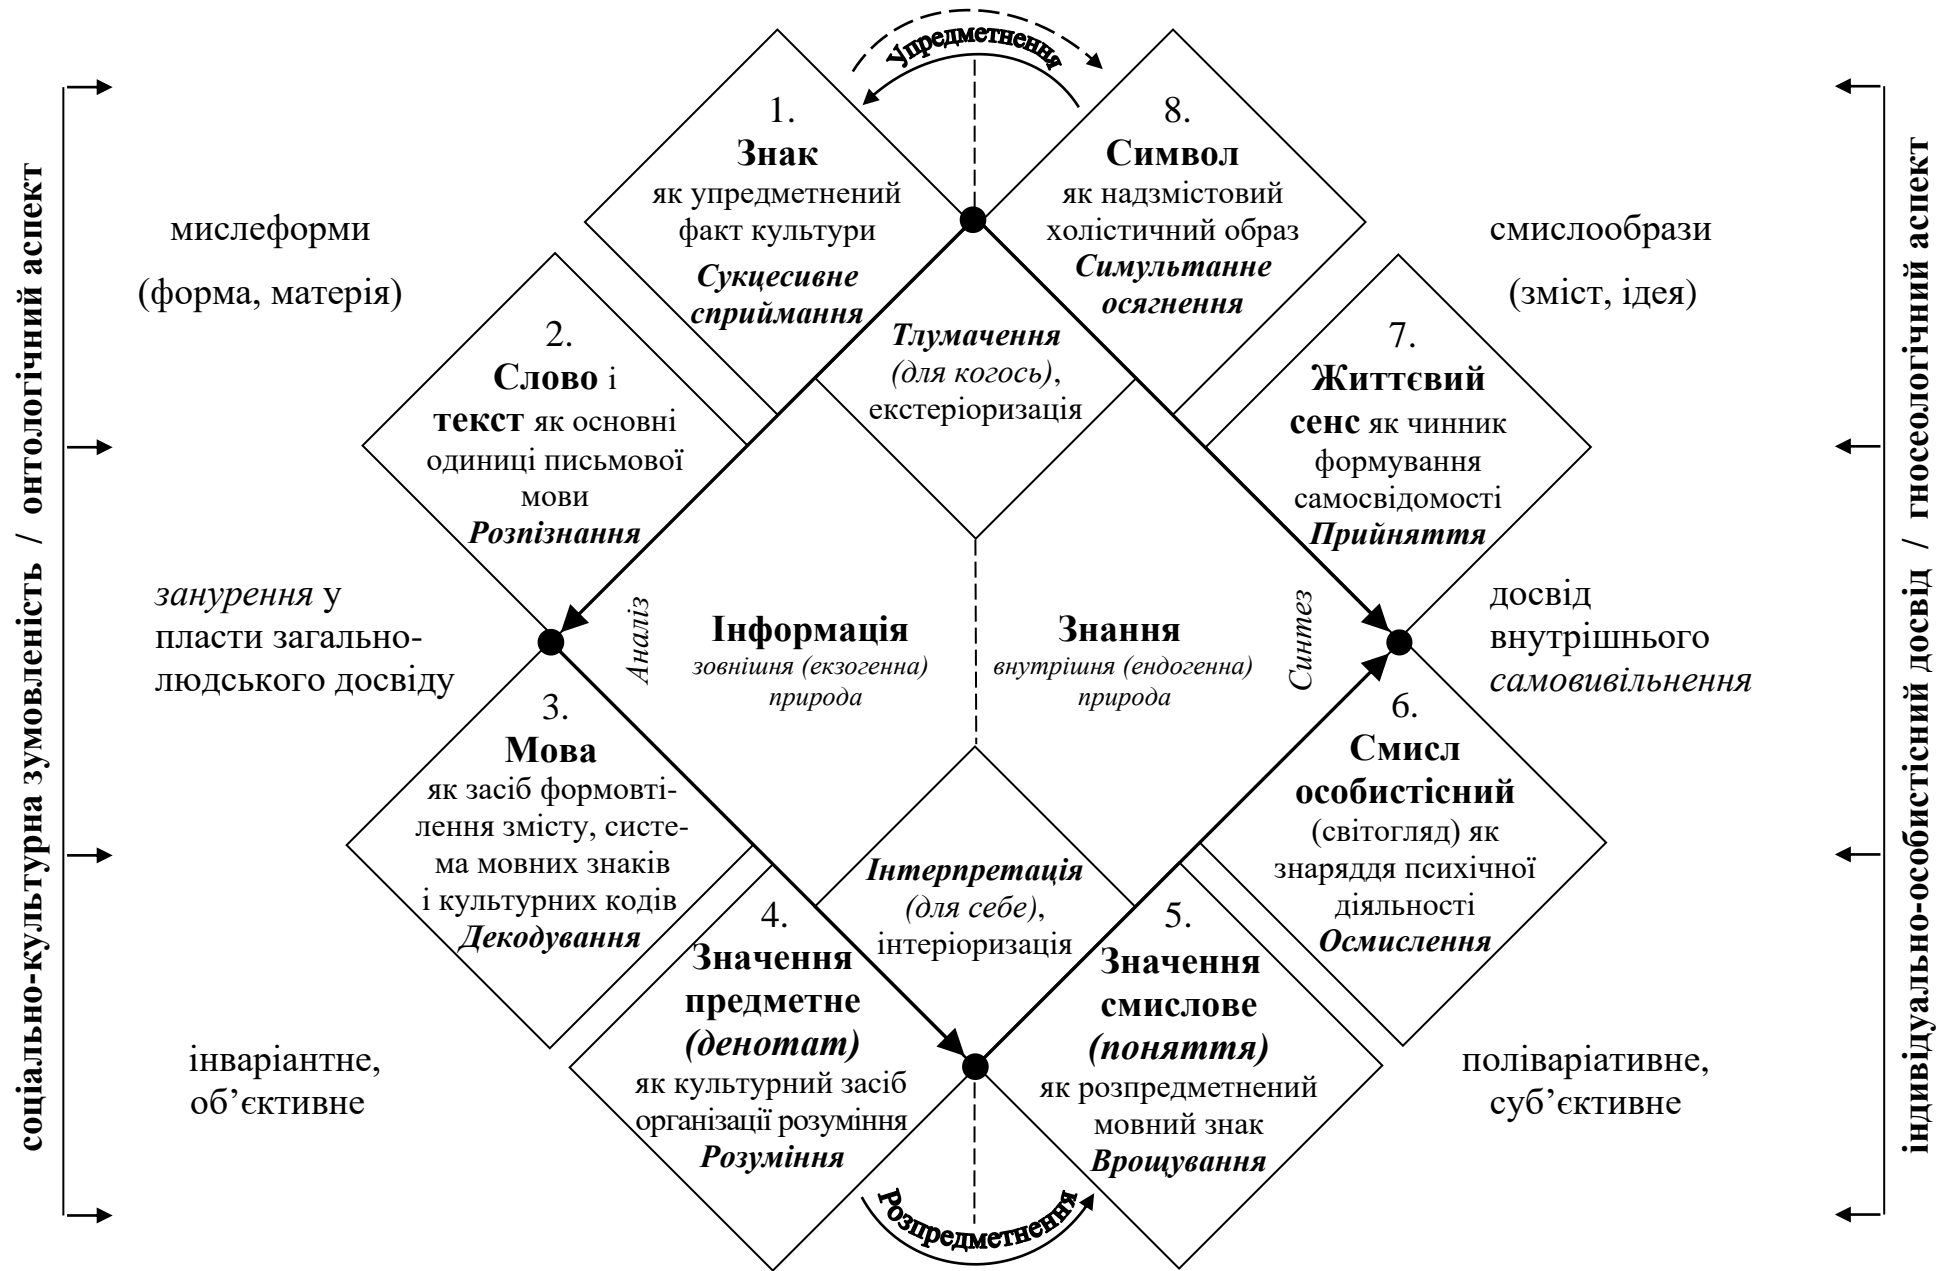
соціально-культурна зумовленість / онтологічний аспект

Упредметнення

1.
**Знак**
як упредметнений факт культури
*Сукцесивне сприймання*

8.
**Символ**
як надзмістовий холістичний образ
*Симультанне осягнення*

мислеформи
(форма, матерія)

смислообрази
(зміст, ідея)

*Тлумачення* *(для когось)*, екстеріоризація

2.
**Слово** і **текст** як основні одиниці письмової мови
*Розпізнання*

7.
**Життєвий сенс** як чинник формування самосвідомості
*Прийняття*

*занурення* у пласти загальнолюдського досвіду

Аналіз

**Інформація**
*зовнішня (екзогенна) природа*

**Знання**
*внутрішня (ендогенна) природа*

Синтез

досвід внутрішнього *самовивільнення*

3.
**Мова**
як засіб формовтілення змісту, система мовних знаків і культурних кодів
*Декодування*

6.
**Смисл особистісний**
(світогляд) як знаряддя психічної діяльності
*Осмислення*

*Інтерпретація* *(для себе)*, інтеріоризація

4.
**Значення предметне** ***(денотат)***
як культурний засіб організації розуміння
*Розуміння*

5.
**Значення смислове** ***(поняття)***
як розпредметнений мовний знак
*Врощування*

інваріантне, об'єктивне

поліваріативне, суб'єктивне

Розпредметнення

індивідуально-особистісний досвід / гносеологічний аспект